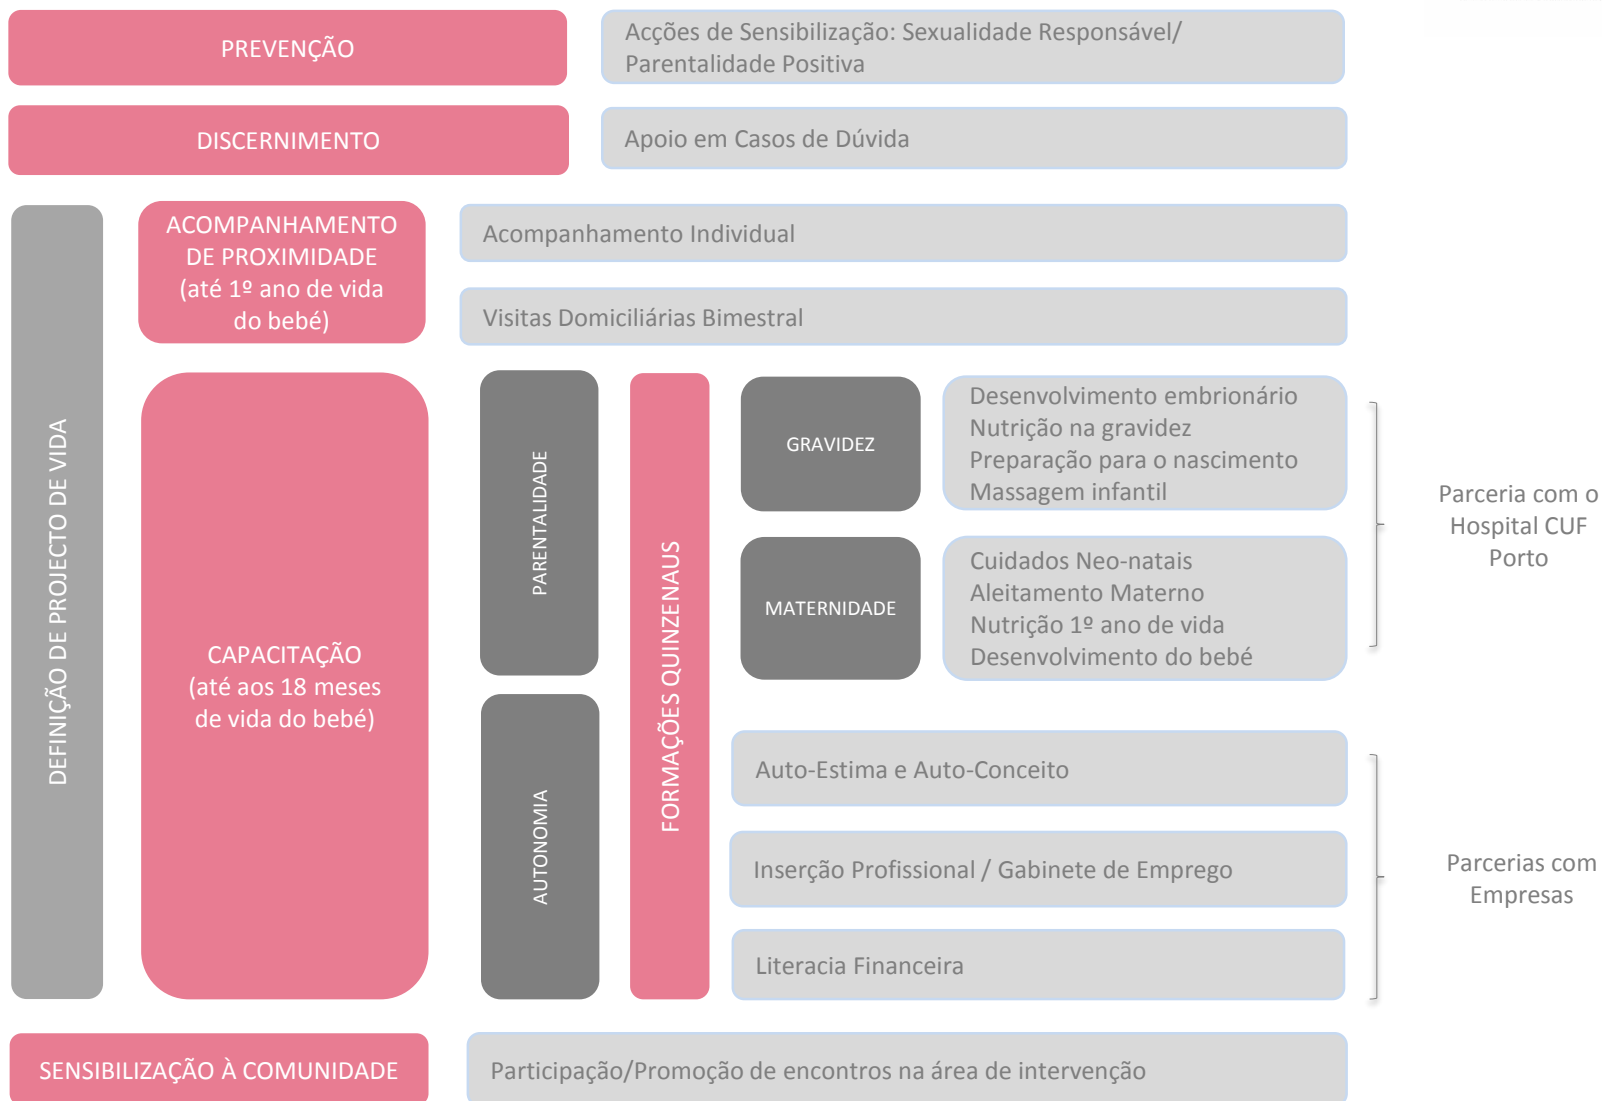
PREVENÇÃO

Acções de Sensibilização: Sexualidade Responsável/ Parentalidade Positiva

DISCERNIMENTO

Apoio em Casos de Dúvida

DEFINIÇÃO DE PROJECTO DE VIDA

ACOMPANHAMENTO DE PROXIMIDADE (até 1º ano de vida do bebé)

Acompanhamento Individual

Visitas Domiciliárias Bimestral

CAPACITAÇÃO (até aos 18 meses de vida do bebé)

PARENTALIDADE

AUTONOMIA

FORMAÇÕES QUINZENAUS

GRAVIDEZ

Desenvolvimento embrionário
Nutrição na gravidez
Preparação para o nascimento
Massagem infantil

MATERNIDADE

Cuidados Neo-natais
Aleitamento Materno
Nutrição 1º ano de vida
Desenvolvimento do bebé

Parceria com o Hospital CUF Porto

Auto-Estima e Auto-Conceito

Inserção Profissional / Gabinete de Emprego

Literacia Financeira

Parcerias com Empresas

SENSIBILIZAÇÃO À COMUNIDADE

Participação/Promoção de encontros na área de intervenção